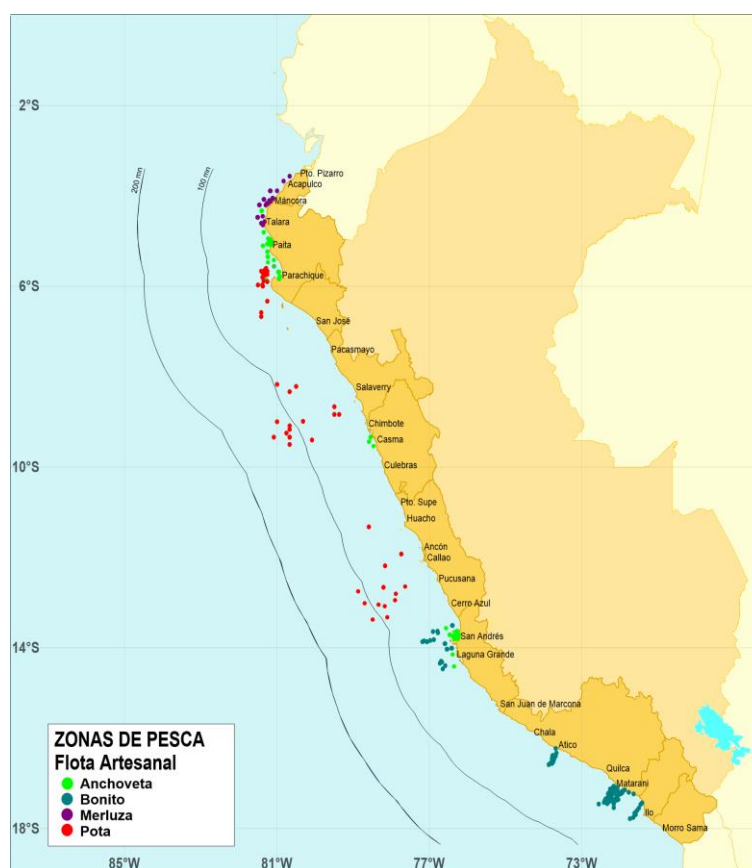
2°S
6°S
10°S
14°S
18°S
200 mn
100 mn
Pto. Pizarro
Acapulco
Máncora
Talara
Paita
Parachique
San José
Pacasmayo
Salaverry
Chimbote
Casma
Culebras
Pto. Supe
Huacho
Ancón
Callao
Pucusana
Cerro Azul
San Andrés
Laguna Grande
San Juan de Marcona
Chala
Atico
Quilca
Matarani
Ilo
Morro Sama
ZONAS DE PESCA
Flota Artesanal
Anchoveta
Bonito
Merluza
Pota
85°W
81°W
77°W
73°W